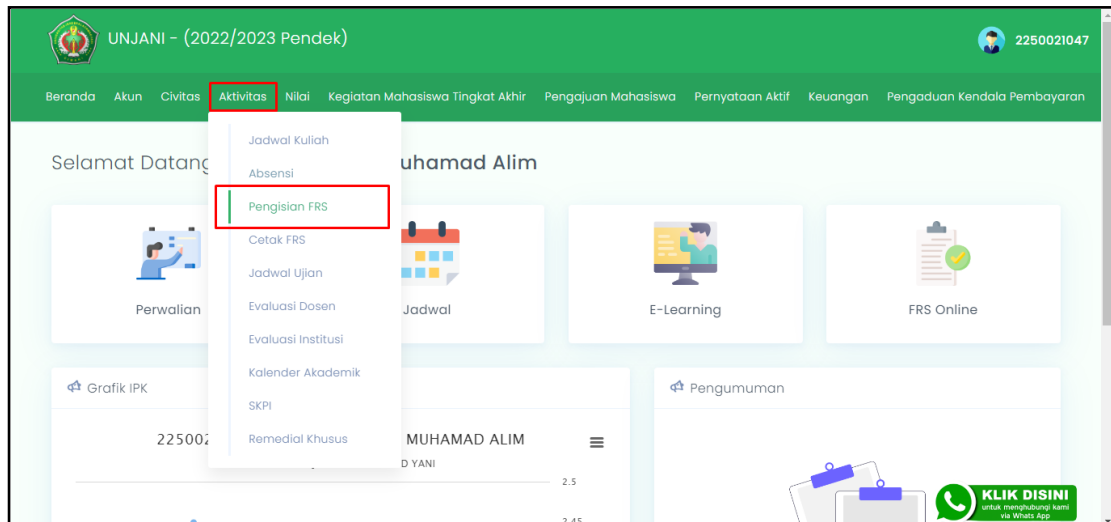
UNJANI - (2022/2023 Pendek)

2250021047

Beranda Akun Civitas Aktivitas Nilai Kegiatan Mahasiswa Tingkat Akhir Pengajuan Mahasiswa Pernyataan Aktif Keuangan Pengaduan Kendala Pembayaran

Jadwal Kuliah
Absensi
Pengisian FRS
Cetak FRS
Jadwal Ujian
Evaluasi Dosen
Evaluasi Institusi
Kalender Akademik
SKPI
Remedial Khusus

Selamat Datang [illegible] uhamad Alim

Perwalian

Jadwal

E-Learning

FRS Online

Grafik IPK

22500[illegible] MUHAMAD ALIM

D YANI

2.5

2.45

Pengumuman

KLIK DISINI
untuk menghubungi kami via Whats App